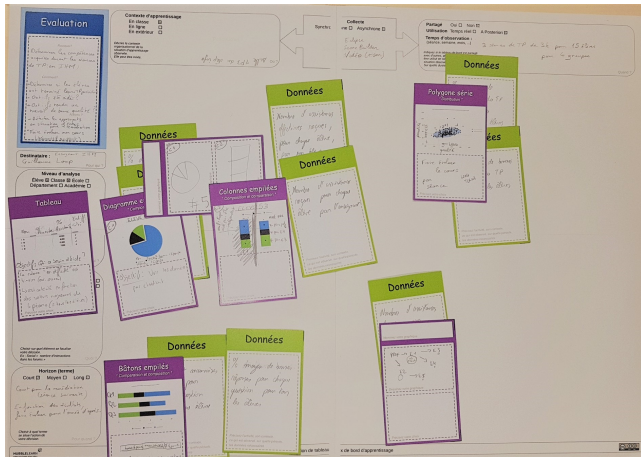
Evaluation

Contexte d'apprentissage
En classe
En ligne
En extérieur

Collecte
Synchrone
Asynchrone

Partage
Oui
Non
Utilisation
Temps réel
A Posteriori
Temps d'observation :

Données

Données

Données

Polygone série

Données

Données

Données

Colonnes empilées

Diagramme

Tableau

Destinataire :

Niveau d'analyse
Élève
Classe
École
Département
Académie

Horizon (terme)
Court
Moyen
Long

Données

Données

Données

Bâtons empilés

Données